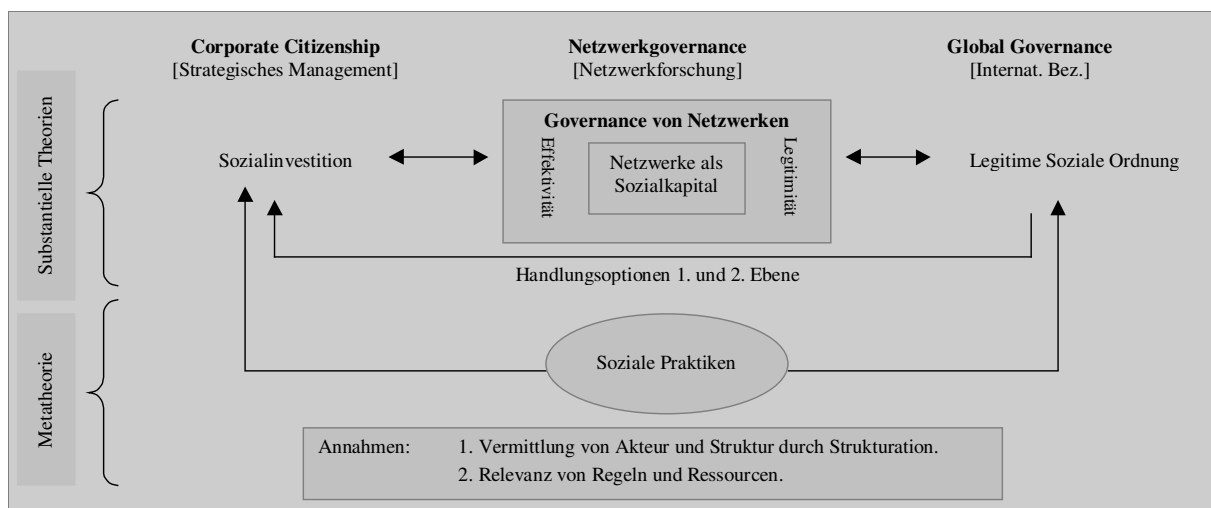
Corporate Citizenship
[Strategisches Management]

Netzwerkgovernance
[Netzwerkforschung]

Global Governance
[Internat. Bez.]

Substantielle Theorien

Sozialinvestition

Governance von Netzwerken

Effektivität

Netzwerke als Sozialkapital

Legitimität

Legitime Soziale Ordnung

Handlungsoptionen 1. und 2. Ebene

Metatheorie

Soziale Praktiken

Annahmen: 1. Vermittlung von Akteur und Struktur durch Strukturation.
2. Relevanz von Regeln und Ressourcen.